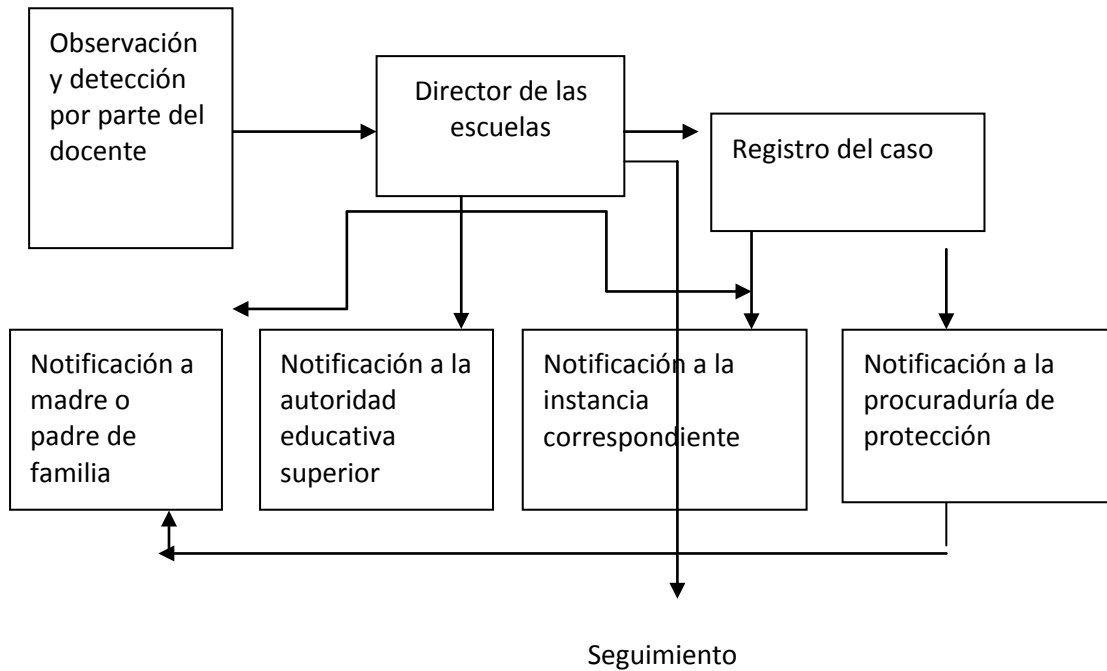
Observación y detección por parte del docente

Director de las escuelas

Registro del caso

Notificación a madre o padre de familia

Notificación a la autoridad educativa superior

Notificación a la instancia correspondiente

Notificación a la procuraduría de protección

Seguimiento